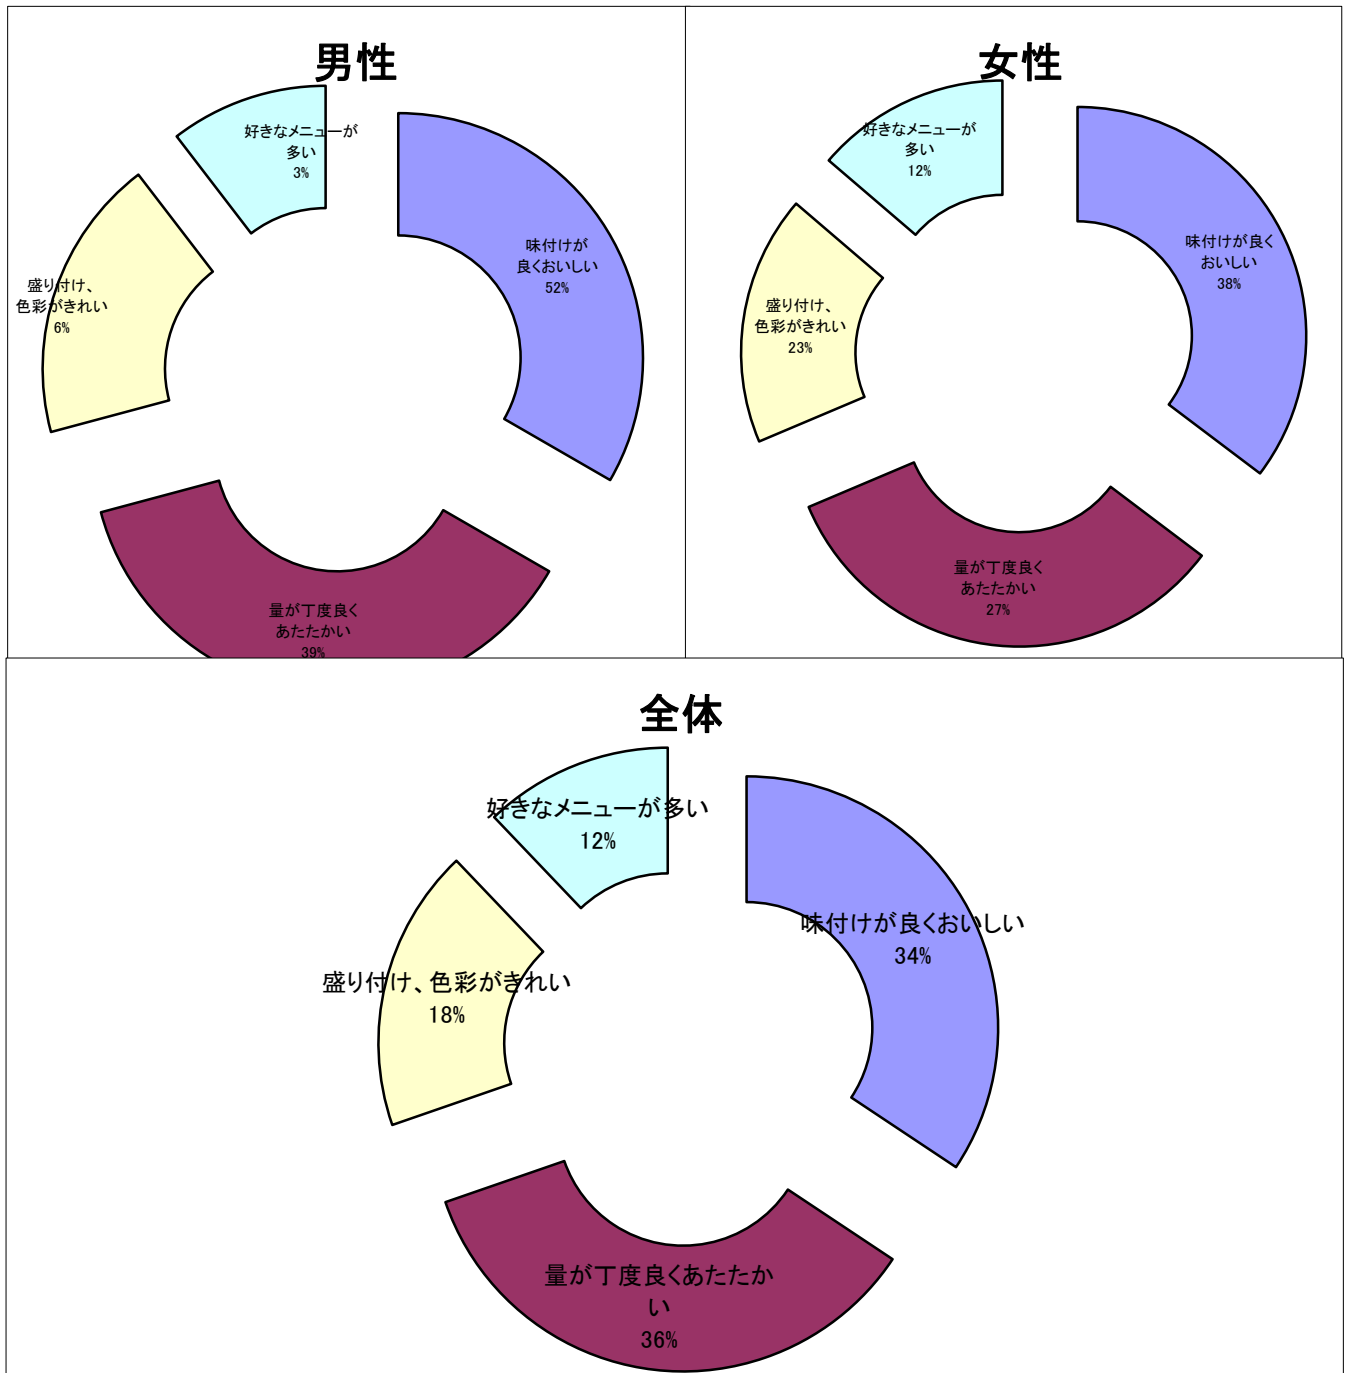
男性

好きなメニューが多い
3%

味付けが良くおいしい
52%

盛り付け、色彩がきれい
6%

量が丁度良くあたたかい
39%

女性

好きなメニューが多い
12%

味付けが良くおいしい
38%

盛り付け、色彩がきれい
23%

量が丁度良くあたたかい
27%

全体

好きなメニューが多い
12%

味付けが良くおいしい
34%

盛り付け、色彩がきれい
18%

量が丁度良くあたたかい
36%